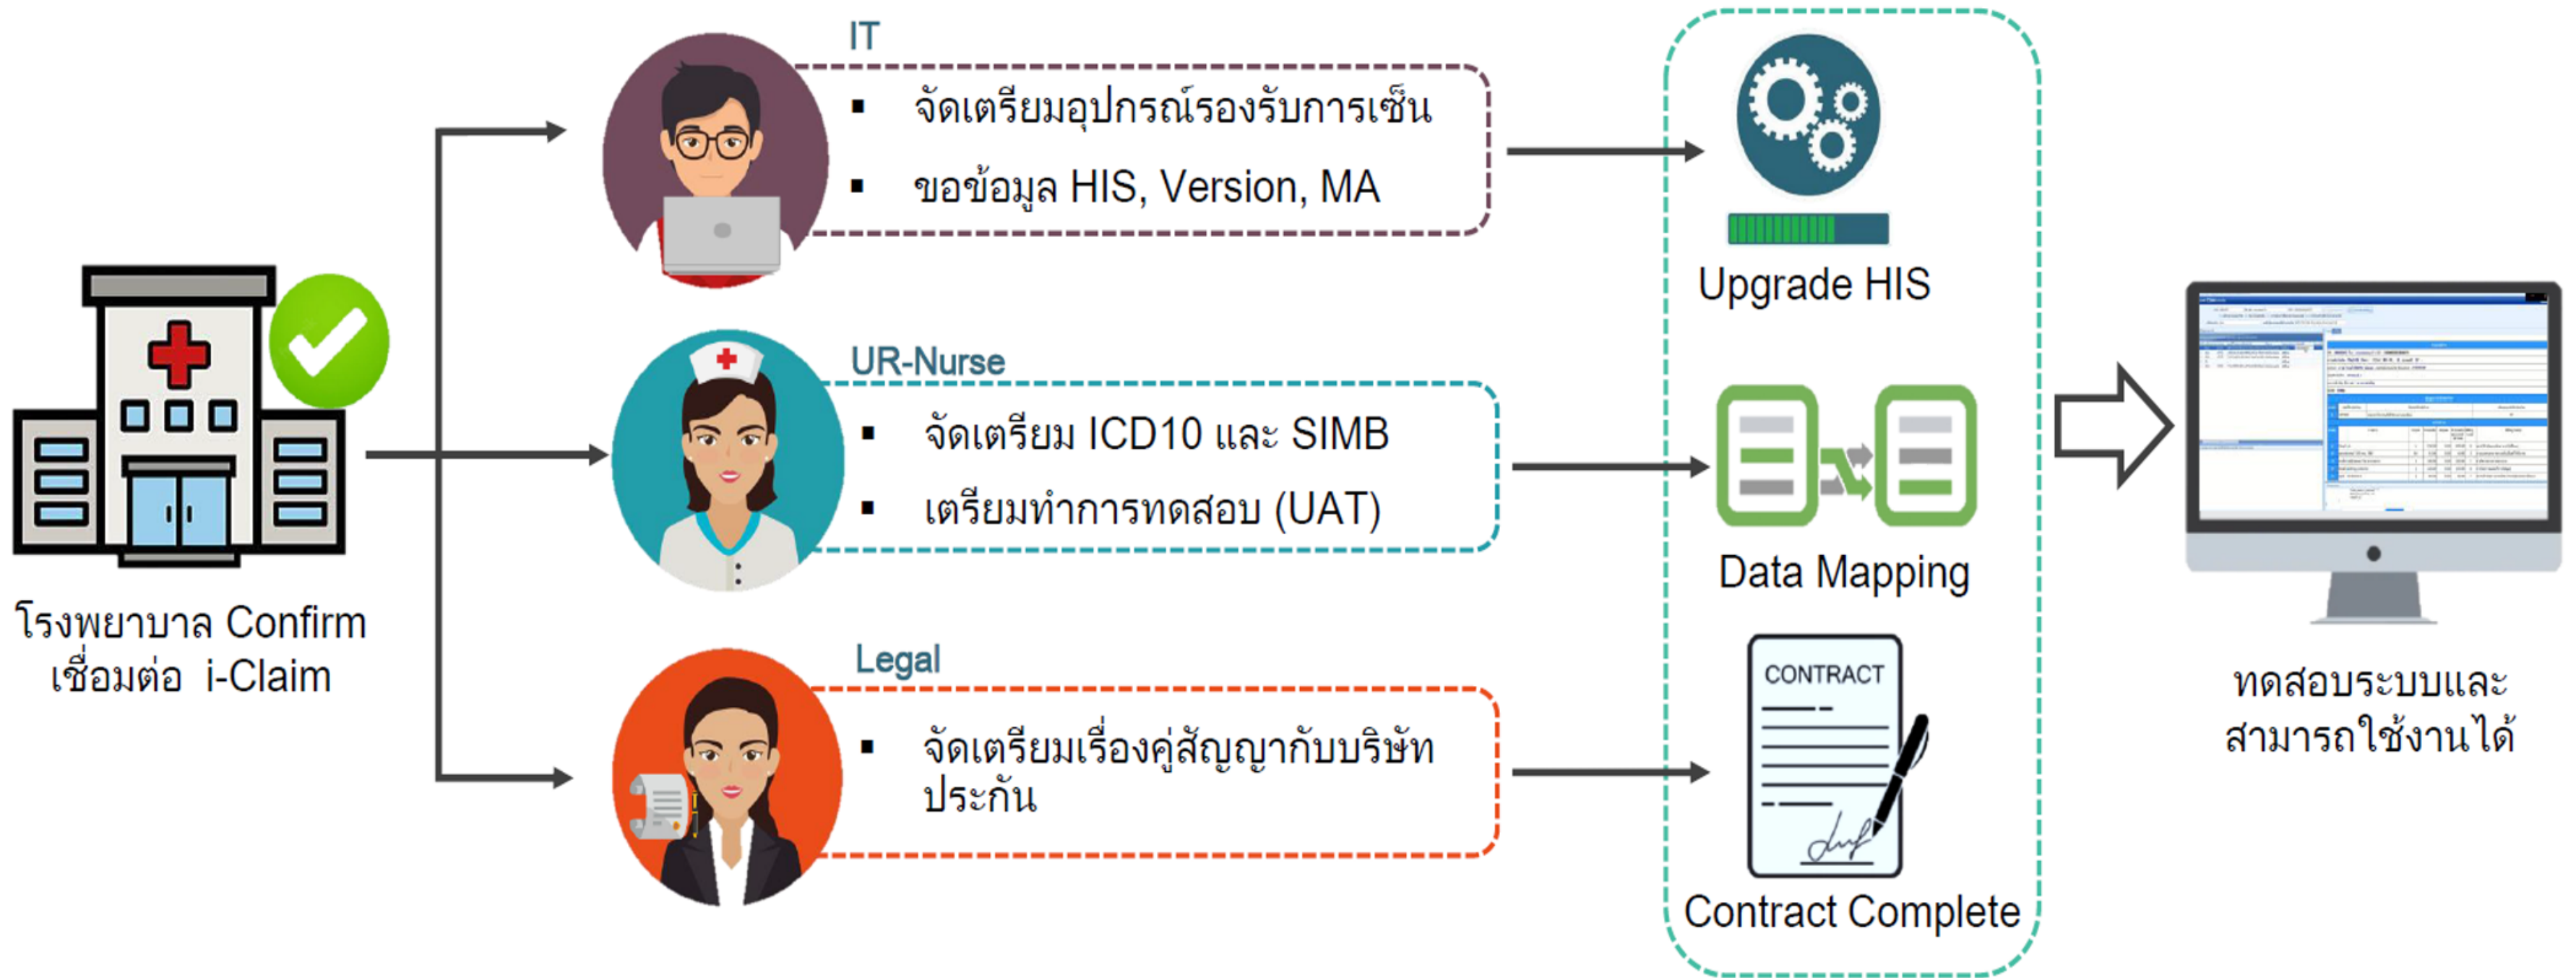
โรงพยาบาล Confirm เชื่อมต่อ i-Claim

IT

▪ จัดเตรียมอุปกรณ์รองรับการเซ็น
▪ ขอข้อมูล HIS, Version, MA

UR-Nurse

▪ จัดเตรียม ICD10 และ SIMB
▪ เตรียมทำการทดสอบ (UAT)

Legal

▪ จัดเตรียมเรื่องคู่สัญญากับบริษัทประกัน

Upgrade HIS

Data Mapping

CONTRACT

Contract Complete

ทดสอบระบบและสามารถใช้งานได้